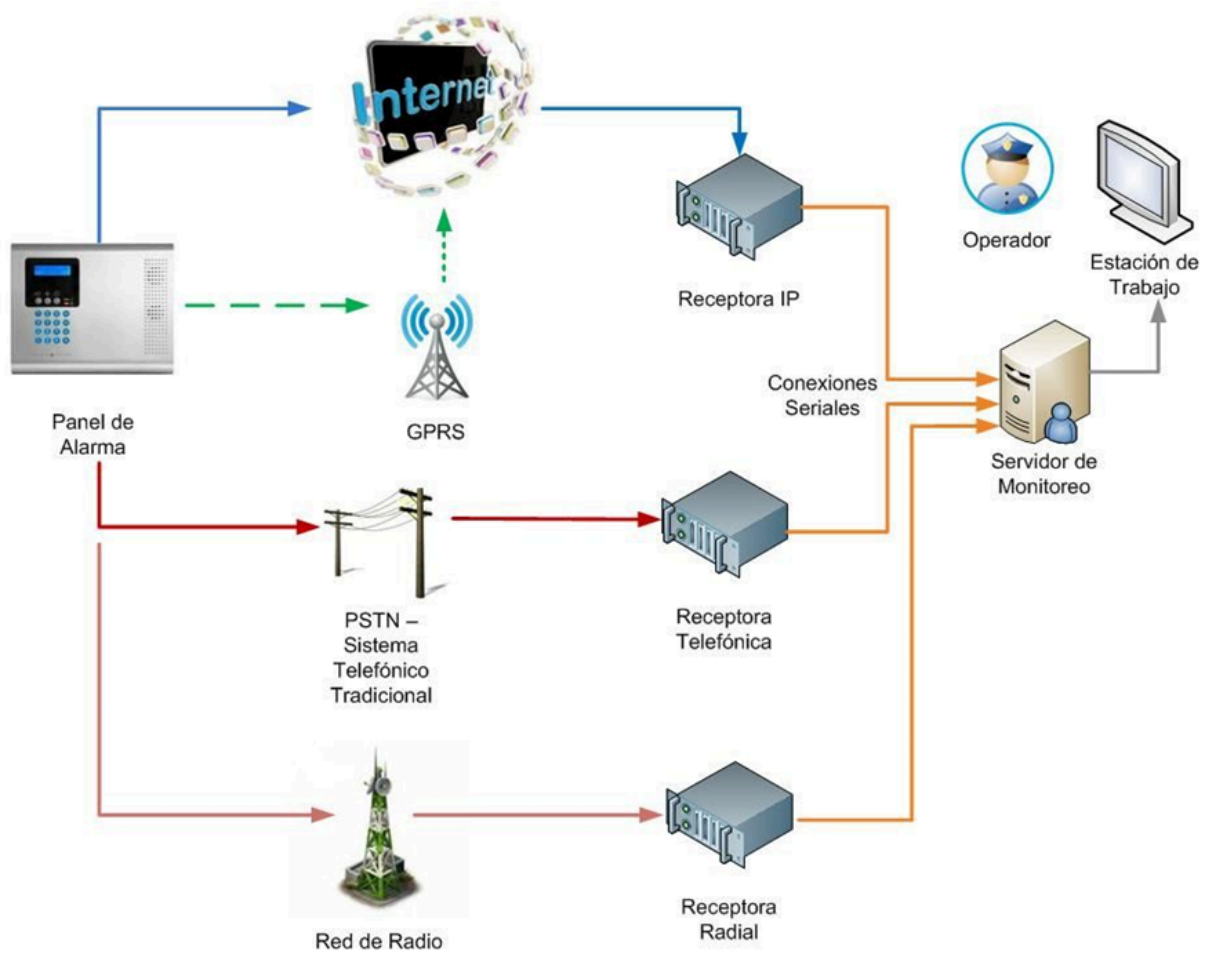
Internet

Receptora IP

Operador

Estación de Trabajo

Panel de Alarma

GPRS

Conexiones Seriales

Servidor de Monitoreo

PSTN – Sistema Telefónico Tradicional

Receptora Telefónica

Red de Radio

Receptora Radial